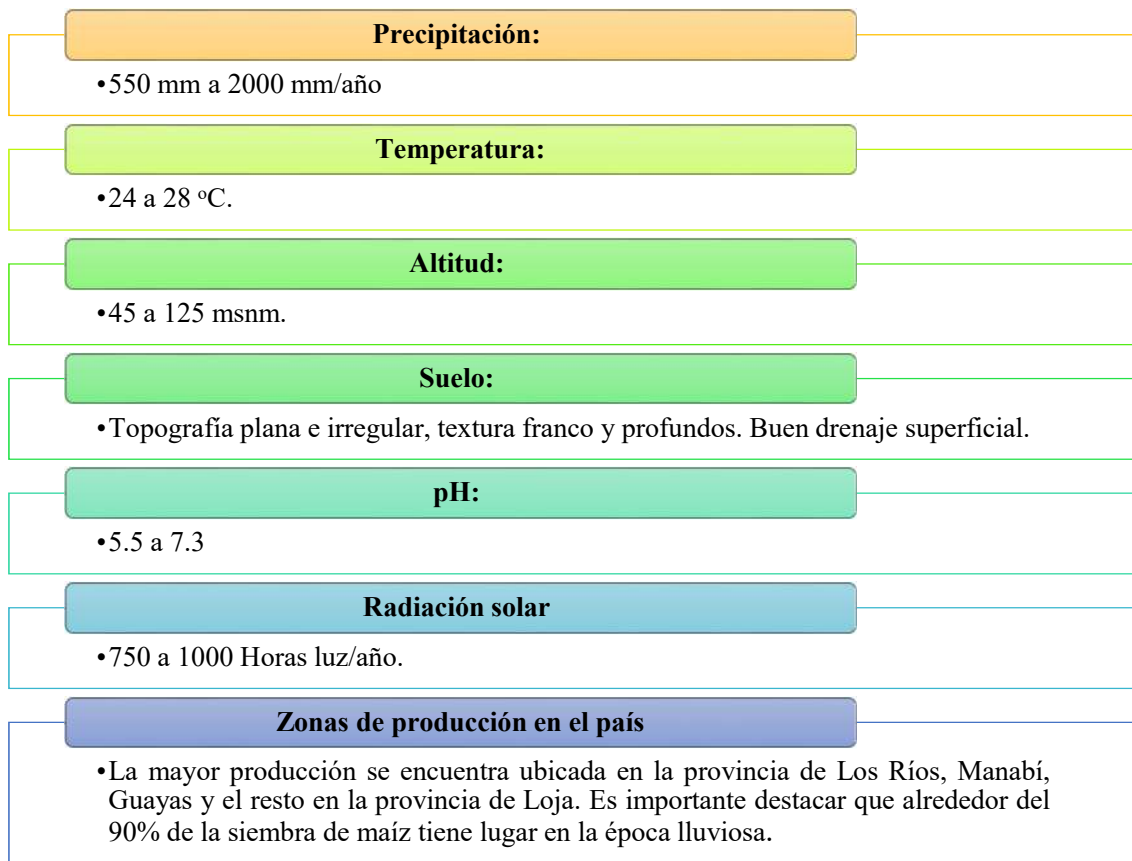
Precipitación:

•550 mm a 2000 mm/año

Temperatura:

•24 a 28 ºC.

Altitud:

•45 a 125 msnm.

Suelo:

•Topografía plana e irregular, textura franco y profundos. Buen drenaje superficial.

pH:

•5.5 a 7.3

Radiación solar

•750 a 1000 Horas luz/año.

Zonas de producción en el país

•La mayor producción se encuentra ubicada en la provincia de Los Ríos, Manabí, Guayas y el resto en la provincia de Loja. Es importante destacar que alrededor del 90% de la siembra de maíz tiene lugar en la época lluviosa.